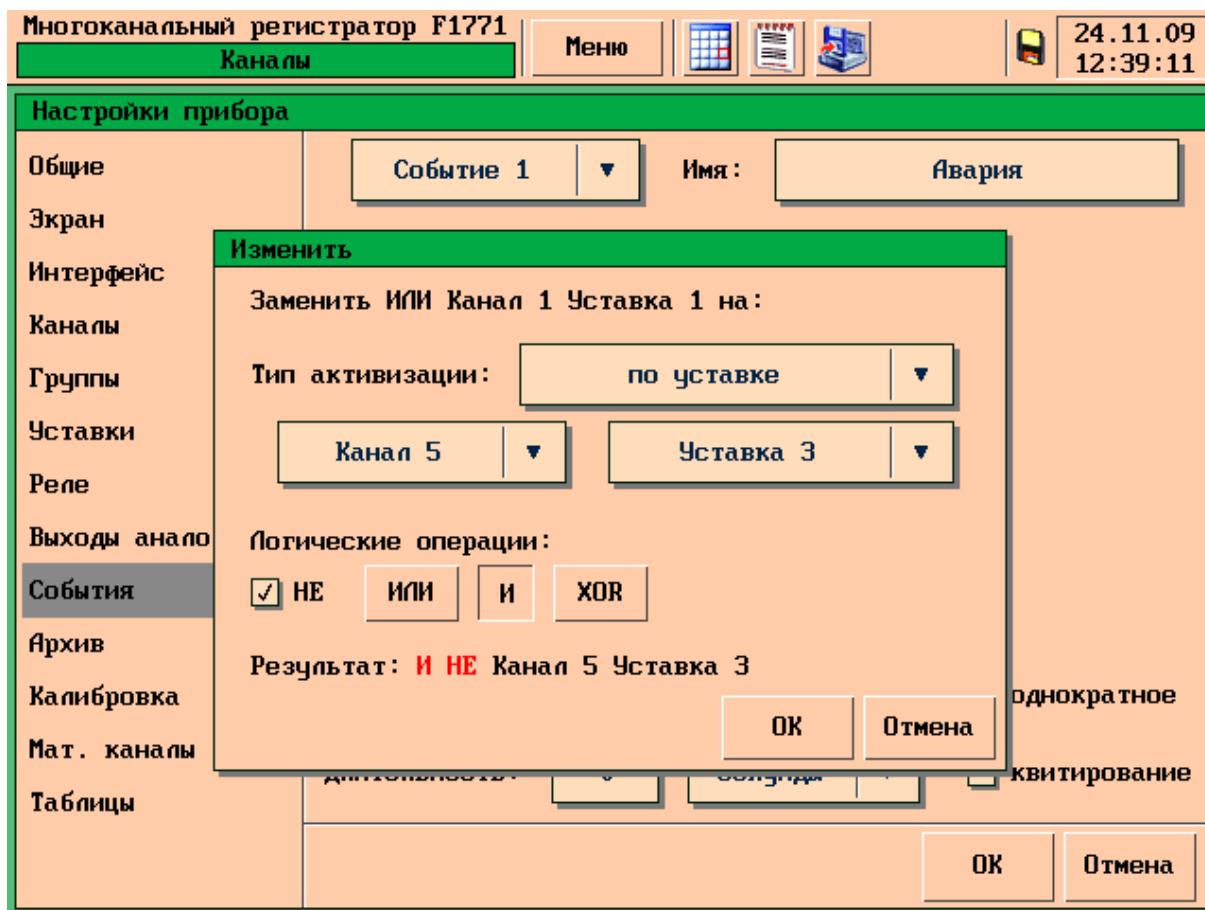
Многоканальный регистратор F1771
Каналы

Меню

24.11.09
12:39:11

Настройки прибора

Общие
Экран
Интерфейс
Каналы
Группы
Уставки
Реле
Выходы анало
События
Архив
Калибровка
Мат. каналы
Таблицы

Событие 1 ▼ Имя: Авария

Изменить

Заменить ИЛИ Канал 1 Уставка 1 на:

Тип активизации: по уставке ▼

Канал 5 ▼ Уставка 3 ▼

Логические операции:

✓ НЕ ИЛИ И XOR

Результат: И НЕ Канал 5 Уставка 3

ОК Отмена

однократное

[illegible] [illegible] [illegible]

квитирование

ОК Отмена